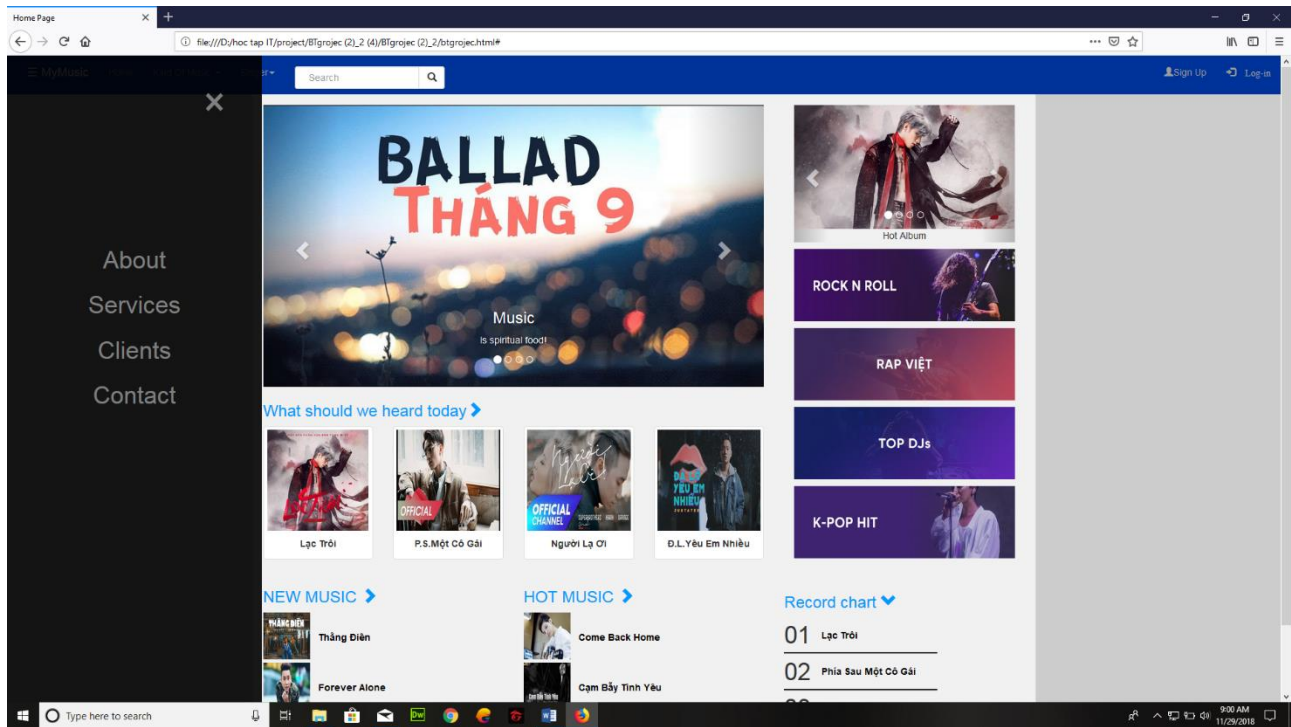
Home Page

file:///D:/hoc tap IT/project/BTgrojec (2)_2 (4)/BTgrojec (2)_2/btgrojec.html#

Search

Sign Up Log-in

×

About

Services

Clients

Contact

BALLAD THÁNG 9

Music

Is spiritual food!

Hot Album

ROCK N ROLL

RAP VIỆT

TOP DJs

K-POP HIT

What should we heard today

Lạc Trôi

P.S.Một Cô Gái

Người Lạ Ơi

Đ.L.Yêu Em Nhiều

NEW MUSIC

Thằng Điên

Forever Alone

HOT MUSIC

Come Back Home

Cạm Bẫy Tình Yêu

Record chart

01 Lạc Trôi

02 Phía Sau Một Cô Gái

Type here to search

9:00 AM 11/29/2018